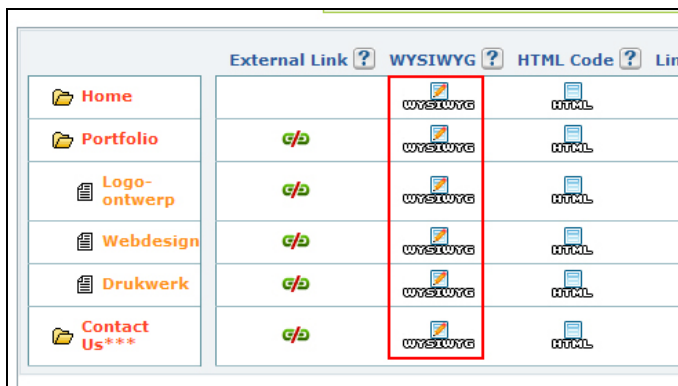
| | External Link ? | WYSIWYG ? | HTML Code ? | Lin |
|---|---|---|---|---|
| Home | | WYSIWYG | HTML | |
| Portfolio | | WYSIWYG | HTML | |
| Logo-ontwerp | | WYSIWYG | HTML | |
| Webdesign | | WYSIWYG | HTML | |
| Drukwerk | | WYSIWYG | HTML | |
| Contact Us*** | | WYSIWYG | HTML | |